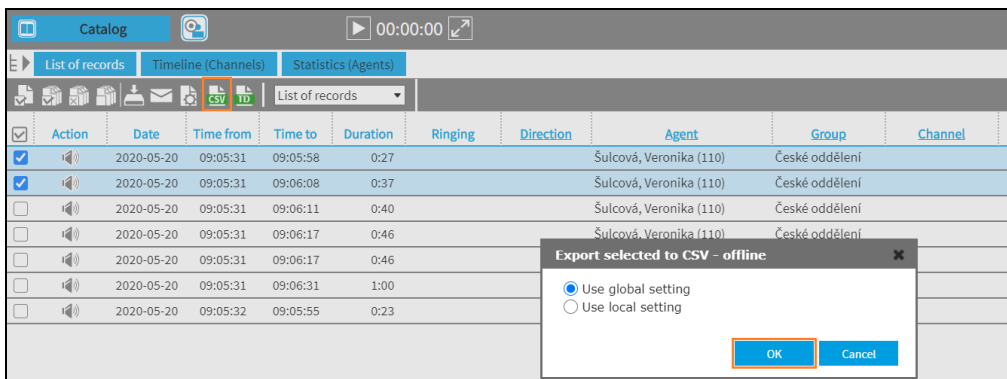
Catalog

00:00:00

List of records | Timeline (Channels) | Statistics (Agents)

CSV TD List of records

| Action | Date | Time from | Time to | Duration | Ringing | Direction | Agent | Group | Channel |
|---|---|---|---|---|---|---|---|---|---|
| | 2020-05-20 | 09:05:31 | 09:05:58 | 0:27 | | | Šulcová, Veronika (110) | České oddělení | |
| | 2020-05-20 | 09:05:31 | 09:06:08 | 0:37 | | | Šulcová, Veronika (110) | České oddělení | |
| | 2020-05-20 | 09:05:31 | 09:06:11 | 0:40 | | | Šulcová, Veronika (110) | České oddělení | |
| | 2020-05-20 | 09:05:31 | 09:06:17 | 0:46 | | | Šulcová, Veronika (110) | České oddělení | |
| | 2020-05-20 | 09:05:31 | 09:06:17 | 0:46 | | | | | |
| | 2020-05-20 | 09:05:31 | 09:06:31 | 1:00 | | | | | |
| | 2020-05-20 | 09:05:32 | 09:05:55 | 0:23 | | | | | |

Export selected to CSV - offline

Use global setting
Use local setting

OK Cancel